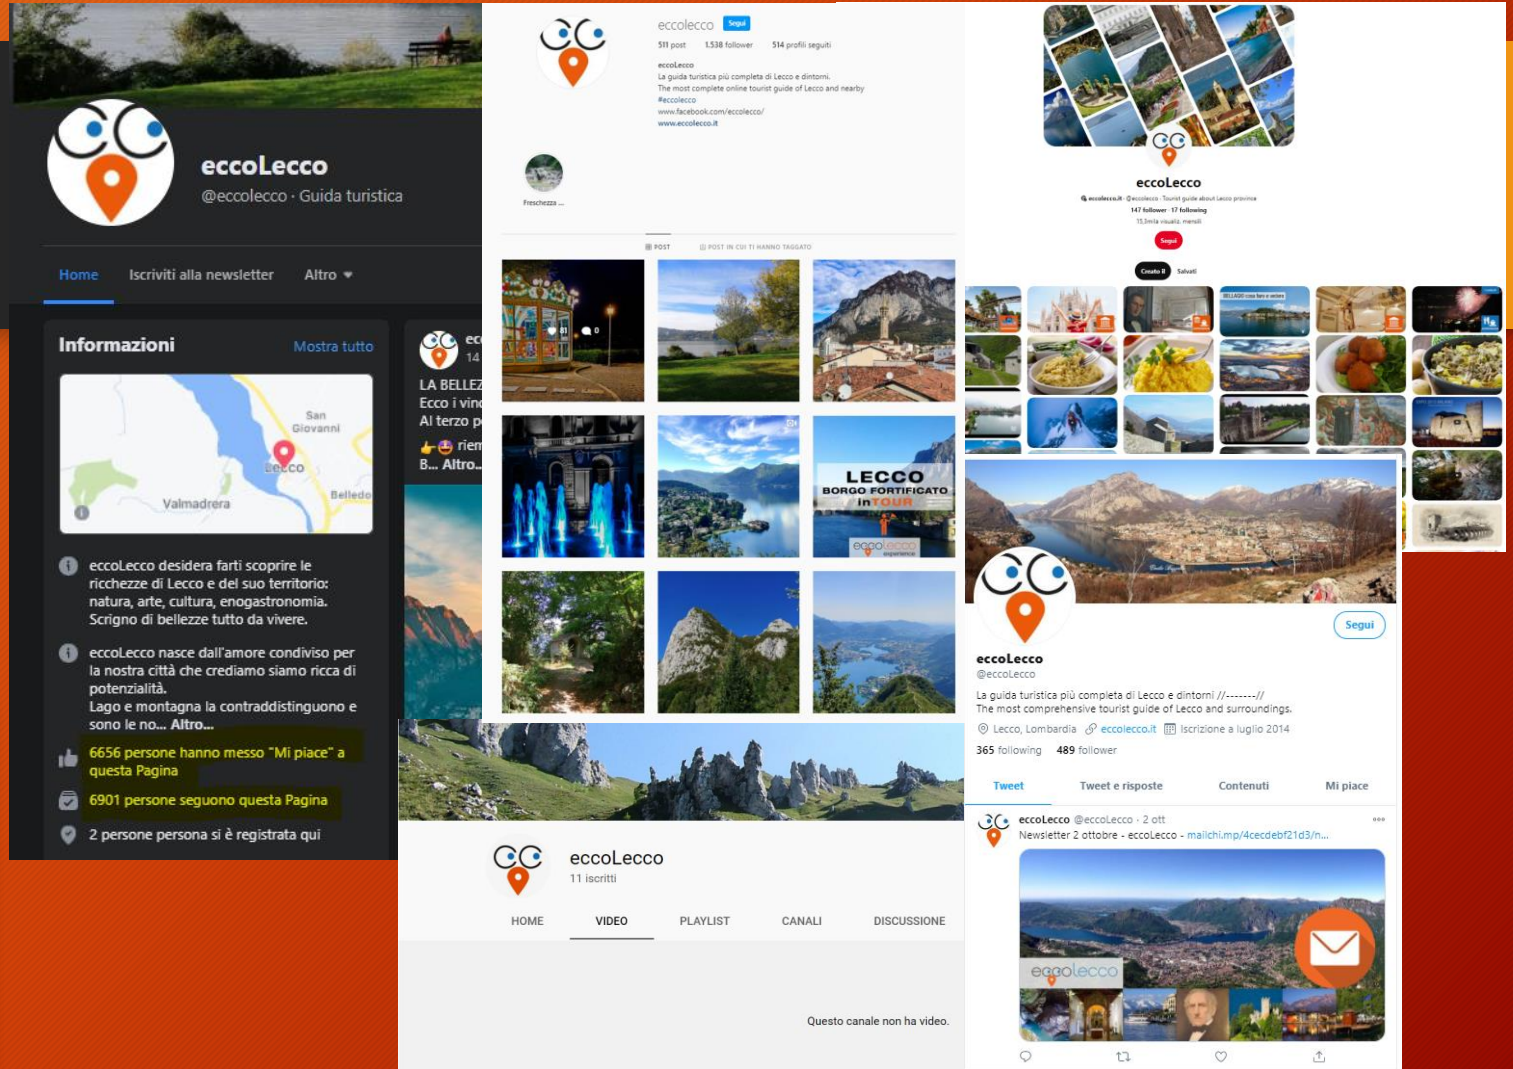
eccoLecco
@eccolecco · Guida turistica

Home
Iscriviti alla newsletter
Altro ▾

Informazioni
Mostra tutto

San Giovanni
Lecco
Valmadrera
Belledo

eccoLecco desidera farti scoprire le ricchezze di Lecco e del suo territorio: natura, arte, cultura, enogastronomia. Scrigno di bellezze tutto da vivere.

eccoLecco nasce dall'amore condiviso per la nostra città che crediamo siamo ricca di potenzialità. Lago e montagna la contraddistinguono e sono le no... Altro...

6656 persone hanno messo "Mi piace" a questa Pagina

6901 persone seguono questa Pagina

2 persone persona si è registrata qui

ec
14
LA BELLEZ
Ecco i vin
Al terzo p
riem
B... Altro...

eccolecco Segui
511 post 1.538 follower 514 profili seguiti
eccoLecco
La guida turistica più completa di Lecco e dintorni.
The most complete online tourist guide of Lecco and nearby
#eccolecco
www.facebook.com/eccolecco/
www.eccolecco.it

Freschezza ...

POST POST IN CUI TI HANNO TAGGATO

81 0

LECCO
BORGO FORTIFICATO
in TOUR
eccolecco

eccoLecco
eccolecco.it · @eccolecco · Tourist guide about Lecco province
147 follower · 17 following
15,3mila visualiz. mensili
Segui
Creato Salvati

BELLAGIO cosa fare e vedere

eccoLecco
@eccoLecco
Segui
La guida turistica più completa di Lecco e dintorni //-------//
The most comprehensive tourist guide of Lecco and surroundings.
Lecco, Lombardia eccolecco.it Iscrizione a luglio 2014
365 following 489 follower

Tweet
Tweet e risposte
Contenuti
Mi piace

eccoLecco @eccoLecco · 2 ott
Newsletter 2 ottobre - eccoLecco - mailchi.mp/4cecdebf21d3/n...
eccolecco

eccoLecco
11 iscritti
HOME
VIDEO
PLAYLIST
CANALI
DISCUSSIONE

Questo canale non ha video.